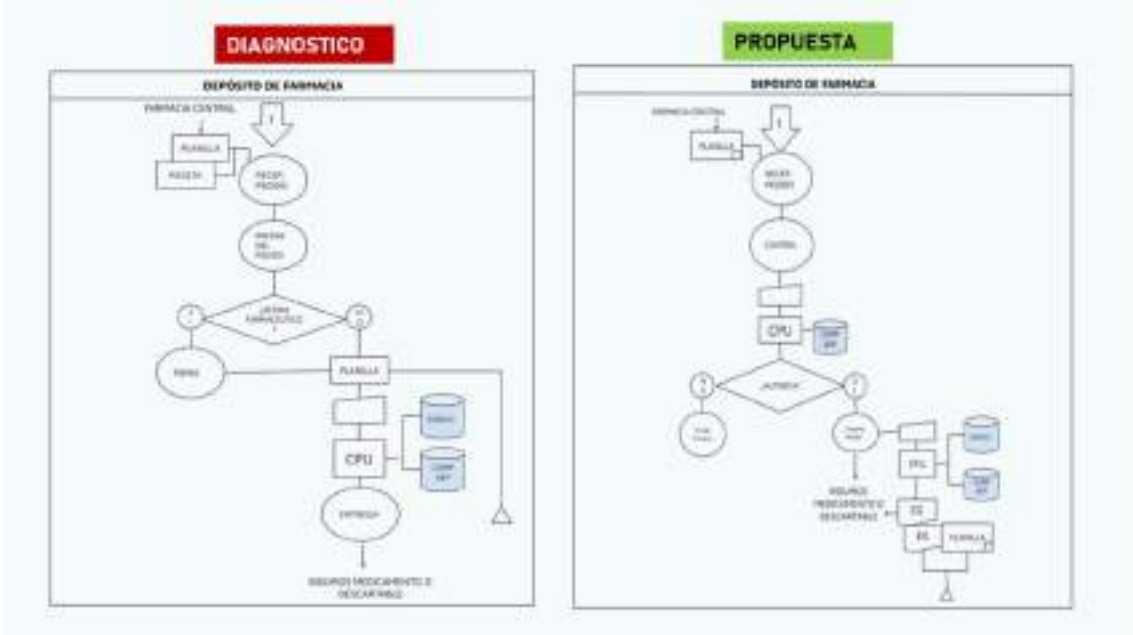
DIAGNOSTICO

DEPÓSITO DE FARMACIA

FARMACIA CENTRAL

PLANILLA

RECETA

RECEP. PEDIDO

ARMADO DEL PEDIDO

¿ARMA FARMACÉUTICO?

SI

NO

FIRMA

PLANILLA

CPU

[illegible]

COMP. INT

ENTREGA

INSUMOS MEDICAMENTO E DESCARTABLE

PROPUESTA

DEPÓSITO DE FARMACIA

FARMACIA CENTRAL

PLANILLA

RECEP. PEDIDO

CONTROL

CPU

COMP. INT

¿AUTORIZA?

NO

SI

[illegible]

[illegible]

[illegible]

CPU

COMP. INT

INSUMOS MEDICAMENTO E DESCARTABLE

ES

ES

PLANILLA